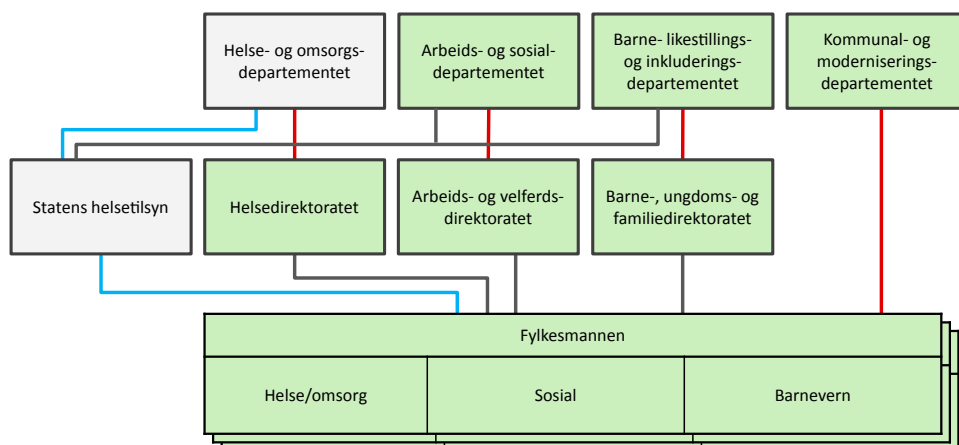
Helse- og omsorgsdepartementet

Arbeids- og sosialdepartementet

Barne- likestillings- og inkluderingsdepartementet

Kommunal- og moderniseringsdepartementet

Statens helsetilsyn

Helsedirektoratet

Arbeids- og velferdsdirektoratet

Barne-, ungdoms- og familiedirektoratet

Fylkesmannen

| Helse/omsorg | Sosial | Barnevern |
|---|---|---|